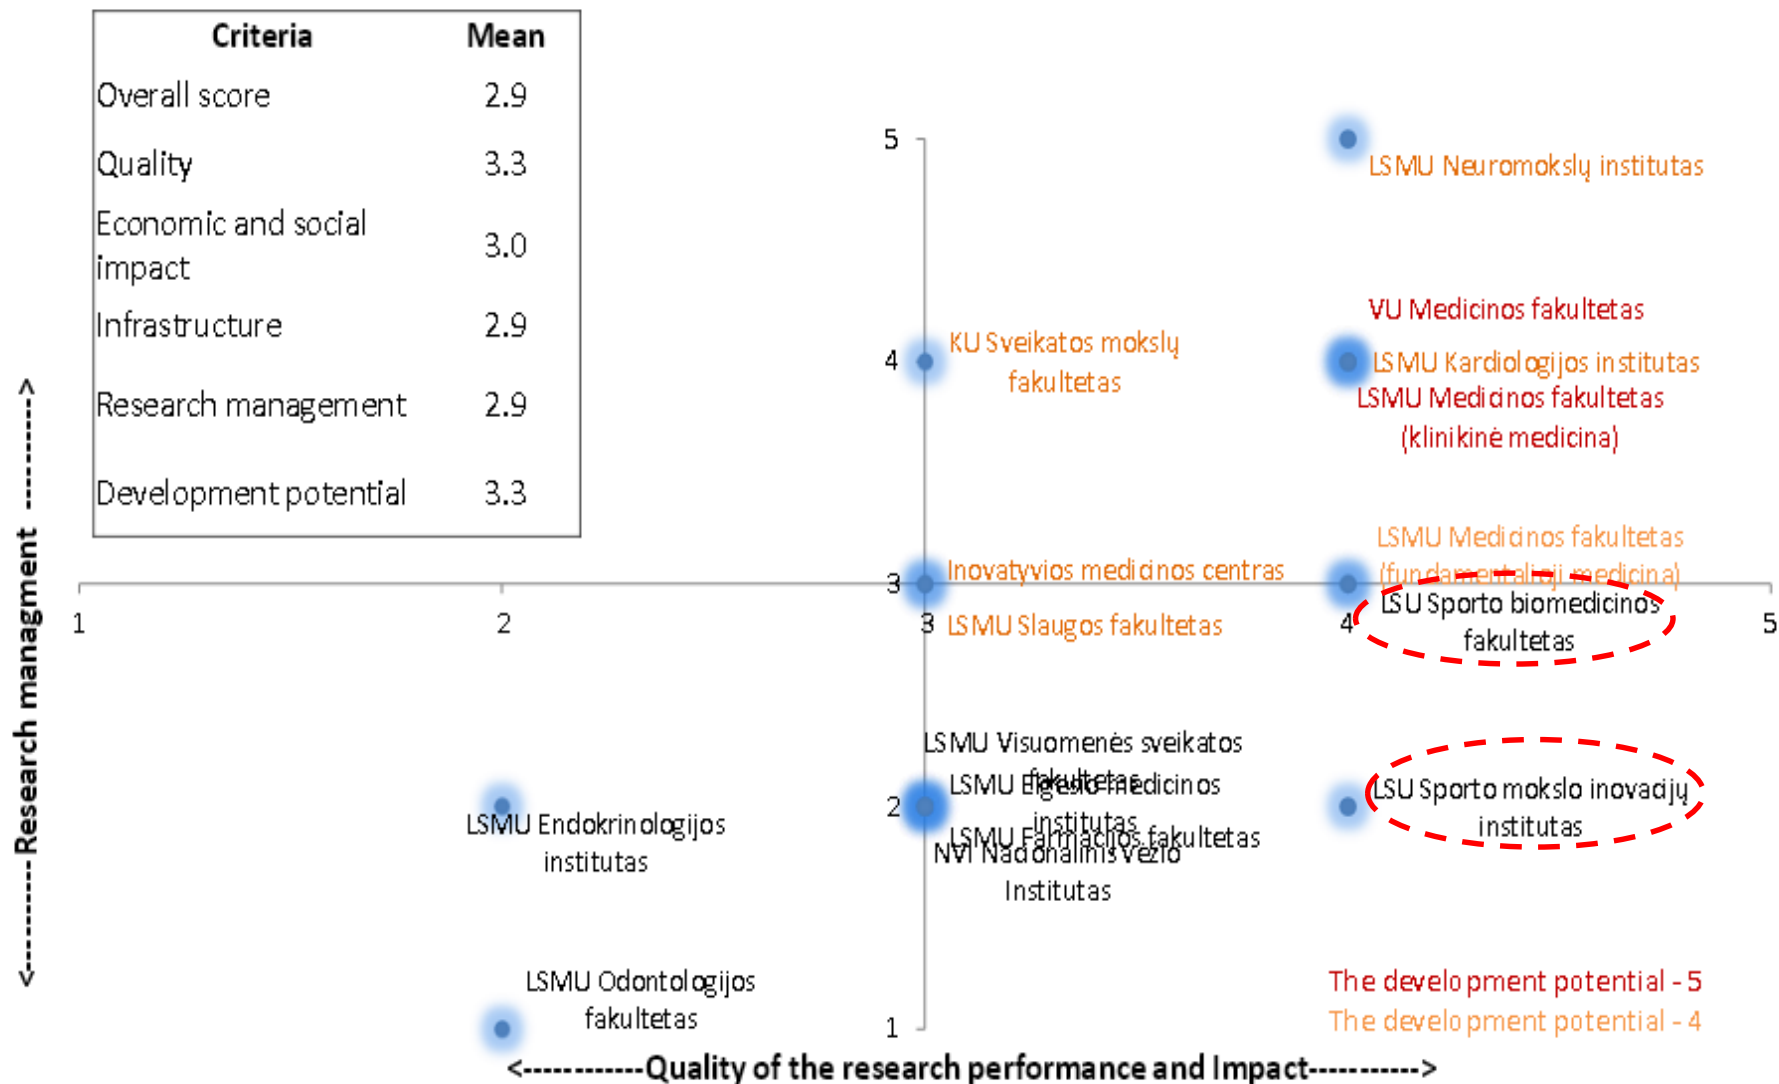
| Criteria | Mean |
|---|---|
| Overall score | 2.9 |
| Quality | 3.3 |
| Economic and social impact | 3.0 |
| Infrastructure | 2.9 |
| Research management | 2.9 |
| Development potential | 3.3 |

5

4

3

2

1

1

2

3

4

5

LSMU Neuromokslų institutas

VU Medicinos fakultetas

KU Sveikatos mokslų fakultetas

LSMU Kardiologijos institutas

LSMU Medicinos fakultetas (klinikinė medicina)

LSMU Medicinos fakultetas (fundamentalioji medicina)

Inovatyvios medicinos centras

LSMU Slaugos fakultetas

LSU Sporto biomedicinos fakultetas

LSMU Visuomenės sveikatos fakultetas

LSMU Elgesio medicinos institutas

LSMU Farmacijos fakultetas

NVI Nacionalinis Vėžio Institutas

LSU Sporto mokslo inovacijų institutas

LSMU Endokrinologijos institutas

LSMU Odontologijos fakultetas

The development potential - 5

The development potential - 4

<-----------Research managment ---------->

<------------Quality of the research performance and Impact----------->